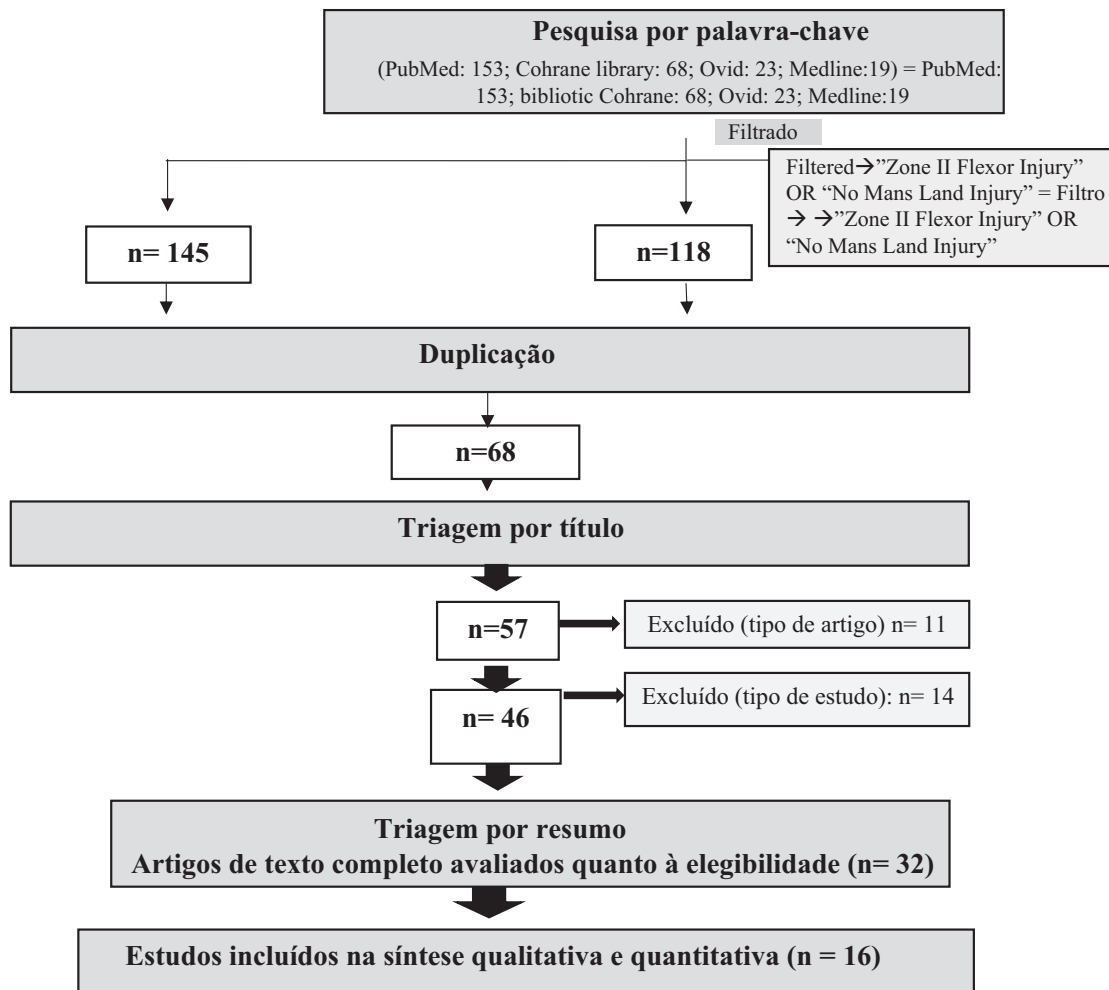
Pesquisa por palavra-chave

(PubMed: 153; Cohrane library: 68; Ovid: 23; Medline:19) = PubMed: 153; bibliotic Cohrane: 68; Ovid: 23; Medline:19

Filtrado

Filtered→"Zone II Flexor Injury" OR "No Mans Land Injury" = Filtro → →"Zone II Flexor Injury" OR "No Mans Land Injury"

n= 145

n=118

Duplicação

n=68

Triagem por título

n=57

Excluído (tipo de artigo) n= 11

n= 46

Excluído (tipo de estudo): n= 14

Triagem por resumo
Artigos de texto completo avaliados quanto à elegibilidade (n= 32)

Estudos incluídos na síntese qualitativa e quantitativa (n = 16)